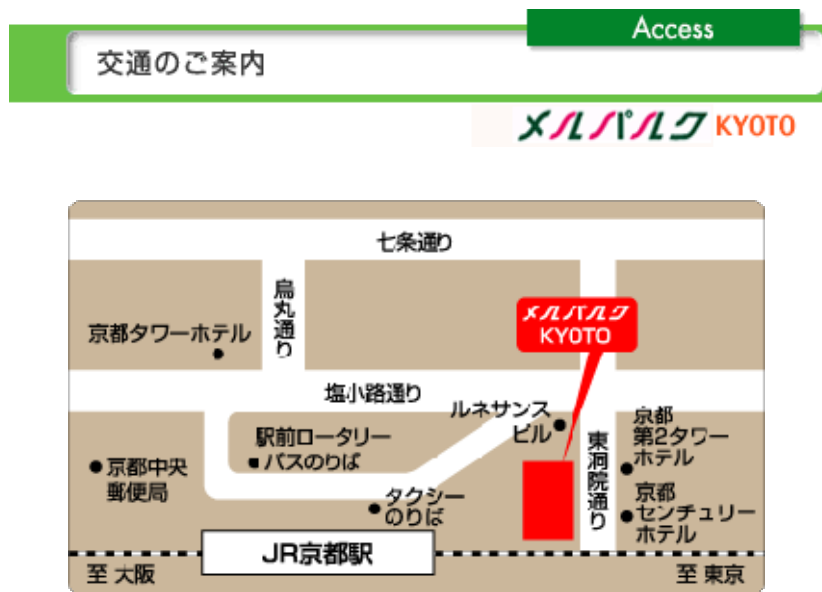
Access

交通のご案内

メルパルク KYOTO

七条通り

烏丸通り

京都タワーホテル

メルパルク KYOTO

塩小路通り

ルネサンスビル

駅前ロータリー
バスのりば

京都中央郵便局

タクシーのりば

東洞院通り

京都第2タワーホテル

京都センチュリーホテル

JR京都駅

至 大阪

至 東京